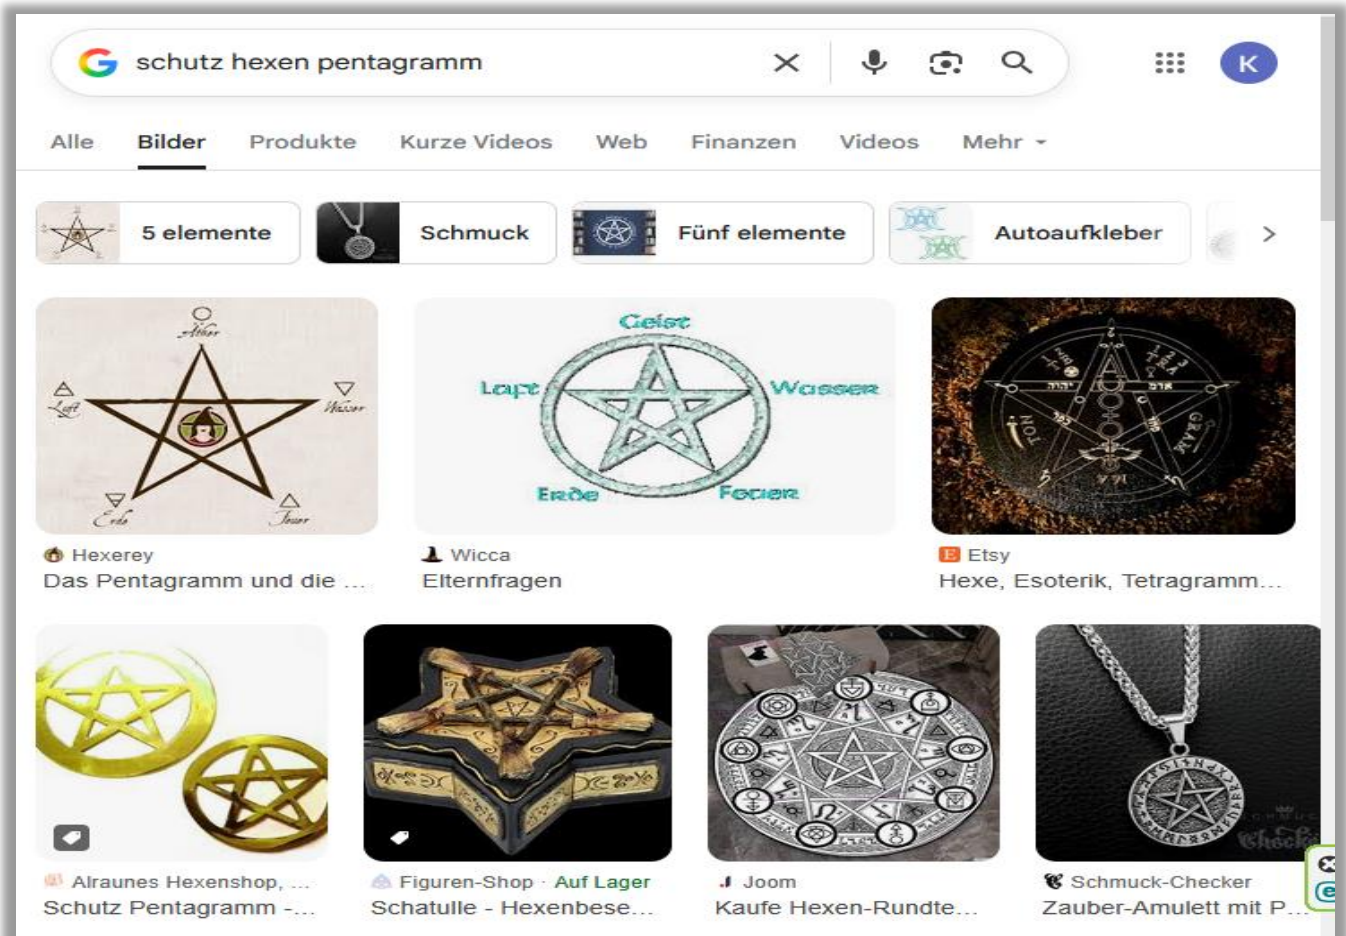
schutz hexen pentagramm

K

Alle Bilder Produkte Kurze Videos Web Finanzen Videos Mehr

5 elemente
Schmuck
Fünf elemente
Autoaufkleber

Äther
Luft
Wasser
Erde
Feuer

Geist
Luft
Wasser
Erde
Feuer

Hexerey
Das Pentagramm und die ...

Wicca
Elternfragen

Etsy
Hexe, Esoterik, Tetragramm...

Alraunes Hexenshop, ...
Schutz Pentagramm -...

Figuren-Shop · Auf Lager
Schatulle - Hexenbese...

Joom
Kaufe Hexen-Rundte...

Schmuck-Checker
Zauber-Amulett mit P...